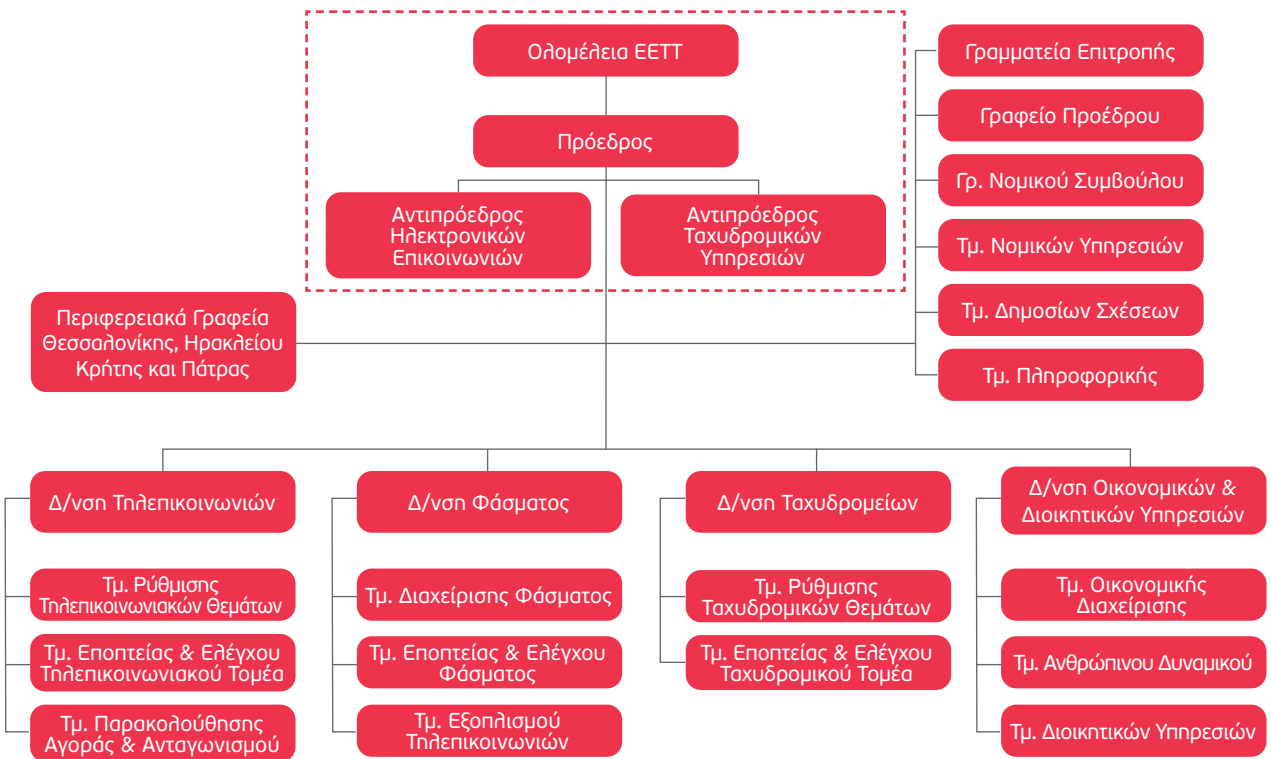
Ολομέλεια ΕΕΤΤ

Πρόεδρος

Αντιπρόεδρος Ηλεκτρονικών Επικοινωνιών

Αντιπρόεδρος Ταχυδρομικών Υπηρεσιών

Γραμματεία Επιτροπής

Γραφείο Προέδρου

Γρ. Νομικού Συμβούλου

Τμ. Νομικών Υπηρεσιών

Τμ. Δημοσίων Σχέσεων

Τμ. Πληροφορικής

Περιφερειακά Γραφεία Θεσσαλονίκης, Ηρακλείου Κρήτης και Πάτρας

Δ/νση Τηλεπικοινωνιών

Τμ. Ρύθμισης Τηλεπικοινωνιακών Θεμάτων

Τμ. Εποπτείας & Ελέγχου Τηλεπικοινωνιακού Τομέα

Τμ. Παρακολούθησης Αγοράς & Ανταγωνισμού

Δ/νση Φάσματος

Τμ. Διαχείρισης Φάσματος

Τμ. Εποπτείας & Ελέγχου Φάσματος

Τμ. Εξοπλισμού Τηλεπικοινωνιών

Δ/νση Ταχυδρομείων

Τμ. Ρύθμισης Ταχυδρομικών Θεμάτων

Τμ. Εποπτείας & Ελέγχου Ταχυδρομικού Τομέα

Δ/νση Οικονομικών & Διοικητικών Υπηρεσιών

Τμ. Οικονομικής Διαχείρισης

Τμ. Ανθρώπινου Δυναμικού

Τμ. Διοικητικών Υπηρεσιών